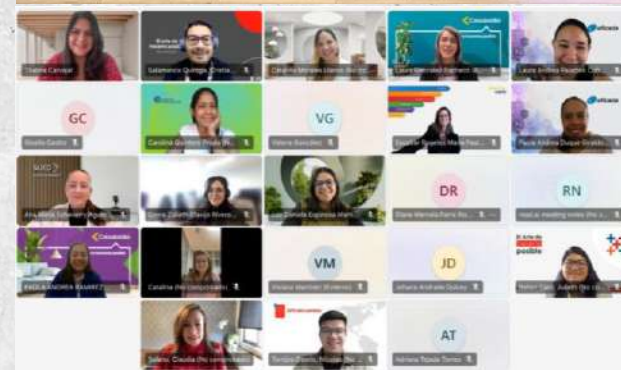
Yoalina Carvajal
Salamanca Quiroga, Jhonat
Carolina Morales Llanos (Sura)
Laura Gonzalez Guerrero (Co
Laura Andrea Pulgarín (sin
GC
Gisella Castro
Carolina Quintero Prada (Fu
VG
Valeria González
Escobar Ricarte Maria Paul
Paula Andrea Duque Giraldo
Ana María Sabogal Aguas
Diana Zulieth Davila Rivera
Luz Daniela Espinosa Martí
DR
Diana Marcela Parra Ro
RN
read.ai meeting notes (No c
PAULA ANDREA RAMIREZ
Catalina (No comprobado)
VM
Viviana Martínez (Externo)
JD
Johana Andrade Quiñez
Nohor Cas, Judith (No co
Solano, Claudia (No comprobado)
Torrijos Rivera, Nicolas (No
AT
Adriana Tejada Torres